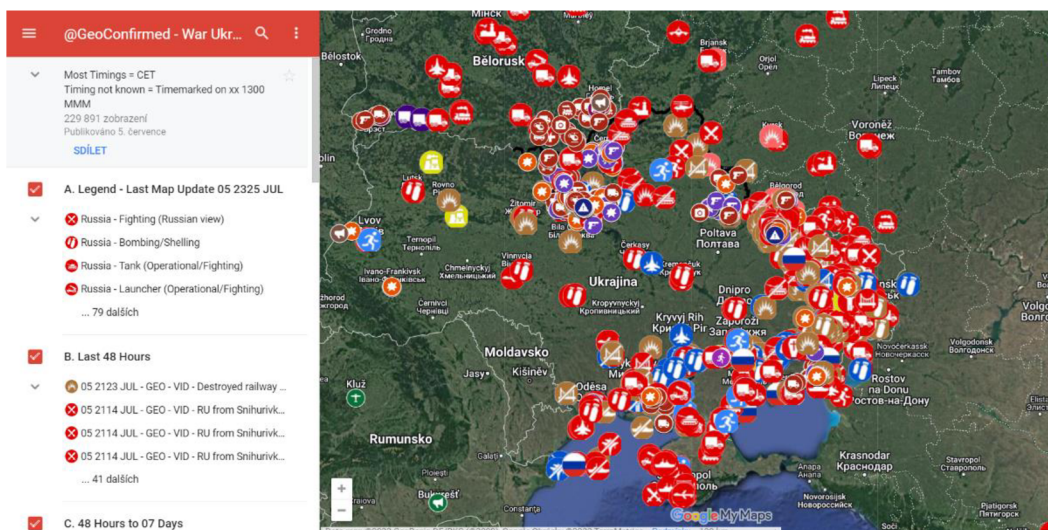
@GeoConfirmed - War Ukr...

Most Timings = CET
Timing not known = Timemarked on xx 1300 MMM
229 891 zobrazení
Publikováno 5. července

SDÍLET

A. Legend - Last Map Update 05 2325 JUL

Russia - Fighting (Russian view)

Russia - Bombing/Shelling

Russia - Tank (Operational/Fighting)

Russia - Launcher (Operational/Fighting)

... 79 dalších

B. Last 48 Hours

05 2123 JUL - GEO - VID - Destroyed railway ...

05 2114 JUL - GEO - VID - RU from Snihurivk...

05 2114 JUL - GEO - VID - RU from Snihurivk...

05 2114 JUL - GEO - VID - RU from Snihurivk...

... 41 dalších

C. 48 Hours to 07 Days

Minsk
Grodno
Białystok
Bělorusko
Brjansk
Lipeck
Липецк
Tambov
Тамбов
Voroněž
Воронеж
Lublin
Luck
Rovno
Lvov
Ternopil
Тернопіль
Žitomir
Vinnycja
Poltava
Полтава
Bělgorod
Ivano-Frankivsk
Chmelnyckyj
Хмельницький
Čerkasy
Ukrajina
Rzeszów
Černivci
Чернівці
Kropyvnyckyj
Кропивницький
Dnipro
Kryvyj Rih
Záporoží
Запоріжжя
Novočerkassk
Новочеркасск
Volgodonsk
Волгодонськ
Moldavsko
Jasy
Kišiněv
Rostov na Donu
Ростов-на-Дону
Kluž
Oděsa
Rumunsko
Galați
Krasnodar
Краснодар
Stavropol
Ставрополь
Bukurešť
Constanța
Novorossijsk
Новороссийск
Pjatigorsk
Пятигорск
Volgograd
Sevastopol
Google My Maps